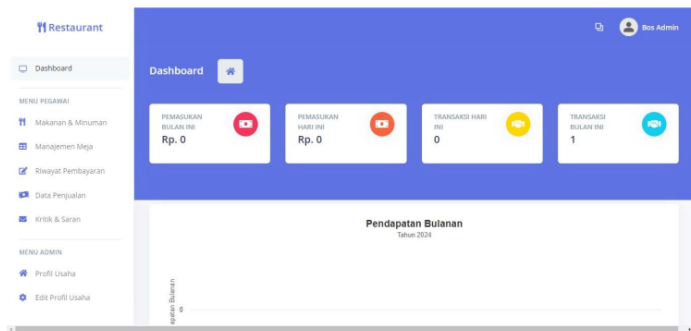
Restaurant

Dashboard

MENU PEGAWAI

Makanan & Minuman

Manajemen Meja

Riwayat Pembayaran

Data Penjualan

Kritik & Saran

MENU ADMIN

Profil Usaha

Edit Profil Usaha

Bos Admin

Dashboard

PEMASUKAN BULAN INI
Rp. 0

PEMASUKAN HARI INI
Rp. 0

TRANSAKSI HARI INI
0

TRANSAKSI BULAN INI
1

Pendapatan Bulanan
Tahun 2024

apatan Bulanan
0